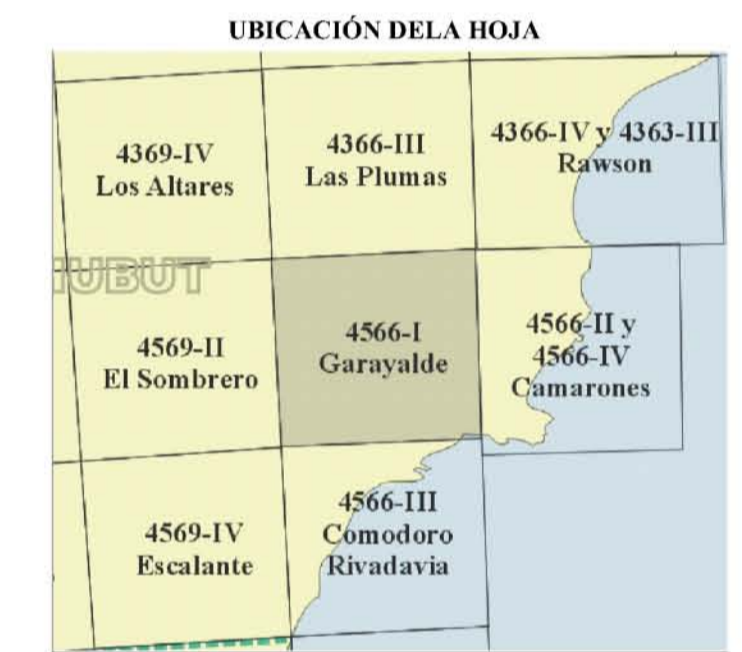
UBICACIÓN DELA HOJA

4369-IV
Los Altares

4366-III
Las Plumas

4366-IV y 4363-III
Rawson

UBUT

4569-II
El Sombrero

4566-I
Garayalde

4566-II y
4566-IV
Camarones

4569-IV
Escalante

4566-III
Comodoro
Rivadavia